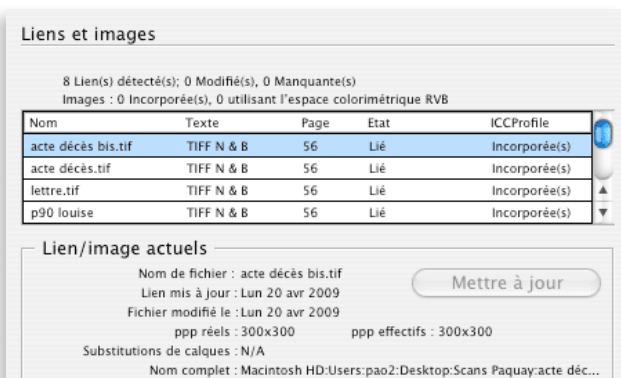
Liens et images

8 Lien(s) détecté(s); 0 Modifié(s), 0 Manquante(s)
Images : 0 Incorporée(s), 0 utilisant l'espace colorimétrique RVB

| Nom | Texte | Page | Etat | ICCProfile |
|---|---|---|---|---|
| acte décès bis.tif | TIFF N & B | 56 | Lié | Incorporée(s) |
| acte décès.tif | TIFF N & B | 56 | Lié | Incorporée(s) |
| lettre.tif | TIFF N & B | 56 | Lié | Incorporée(s) |
| p90 louise | TIFF N & B | 56 | Lié | Incorporée(s) |

Lien/image actuels

Nom de fichier : acte décès bis.tif
Lien mis à jour : Lun 20 avr 2009
Fichier modifié le : Lun 20 avr 2009
ppp réels : 300x300
ppp effectifs : 300x300
Substitutions de calques : N/A
Nom complet : Macintosh HD:Users:pao2:Desktop:Scans Paquay:acte déc...

Mettre à jour